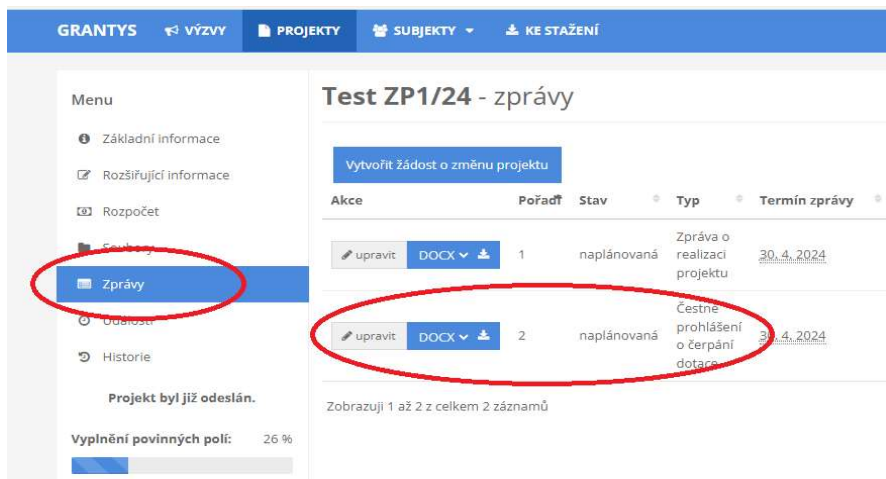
GRANTYS VÝZVY PROJEKTY SUBJEKTY KE STAŽENÍ

Menu

Základní informace

Rozšiřující informace

Rozpočet

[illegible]

Zprávy

Události

Historie

Projekt byl již odeslán.

Vyplnění povinných polí: 26 %

Test ZP1/24 - zprávy

Vytvořit žádost o změnu projektu

| Akce | Pořadí | Stav | Typ | Termín zprávy |
|---|---|---|---|---|
| upravit DOCX | 1 | naplánovaná | Zpráva o realizaci projektu | 30. 4. 2024 |
| upravit DOCX | 2 | naplánovaná | Čestné prohlášení o čerpání dotace | 30. 4. 2024 |

Zobrazuji 1 až 2 z celkem 2 záznamů